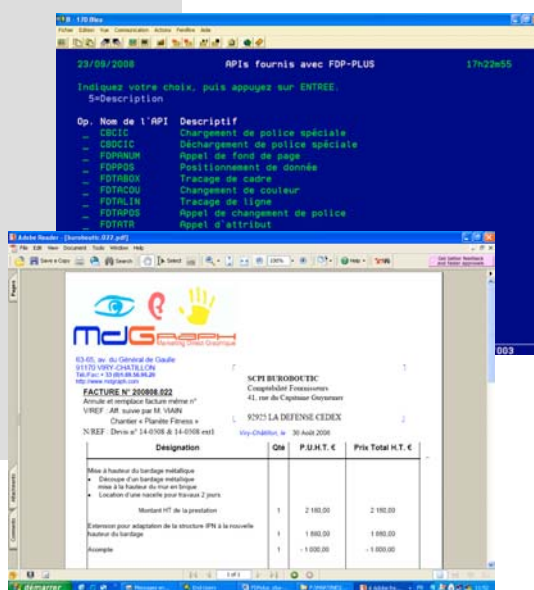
B - 170 Boo
Fichier Edition Vue Communication Actions Fenêtre Aide

23/09/2008 APIs fournis avec FDP-PLUS 17h22m55

Indiquez votre choix, puis appuyez sur ENTREE.
5=Description

Op. Nom de l'API Descriptif
_ CBCIC Chargement de police spéciale
_ CBDCIC Déchargement de police spéciale
_ FDPANUM Appel de fond de page
_ FDPPOS Positionnement de donnée
_ FDTABOX Tracage de cadre
_ FDTACOU Changement de couleur
_ FDTALIN Tracage de ligne
_ FDTAPOS Appel de changement de police
_ FDTATR Appel d'attribut

003

Adobe Reader - [burobouti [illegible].pdf]
File Edit View Document Tools Window Help
Save a Copy Search Select 100% Help
Get better feedback and faster approvals

MdGraph
Marketing Direct Graphique

63-65, av. du Général de Gaulle
91170 VIRY-CHATILLON
Tél./Fax: + 33 (0)1.69.56.95.26
http://www.mdgraph.com

FACTURE N° 200808.022
Annule et remplace facture même n°
V/REF : Aff. suivie par M. VIAIN
Chantier « Planète Fitness »
N/REF : Devis n° 14-0508 & 14-0508 ext1

SCPI BUROBOUTIC
Comptabilité Fournisseurs
41, rue du Capitaine Guynemer

92925 LA DEFENSE CEDEX

Viry-Châtillon, le 30 Août 2008

| Désignation | Qte | P.U.H.T. € | Prix Total H.T. € |
|---|---|---|---|
| Mise à hauteur du bardage métallique<br>• Découpe d'un bardage métallique mise à la hauteur du mur en brique<br>• Location d'une nacelle pour travaux 2 jours | | | |
| Montant HT de la prestation | 1 | 2 180,00 | 2 180,00 |
| Extension pour adaptation de la structure IPN à la nouvelle hauteur du bardage | 1 | 1 880,00 | 1 880,00 |
| Acompte | 1 | - 1 000,00 | - 1 000,00 |

1 of 1

démarrer